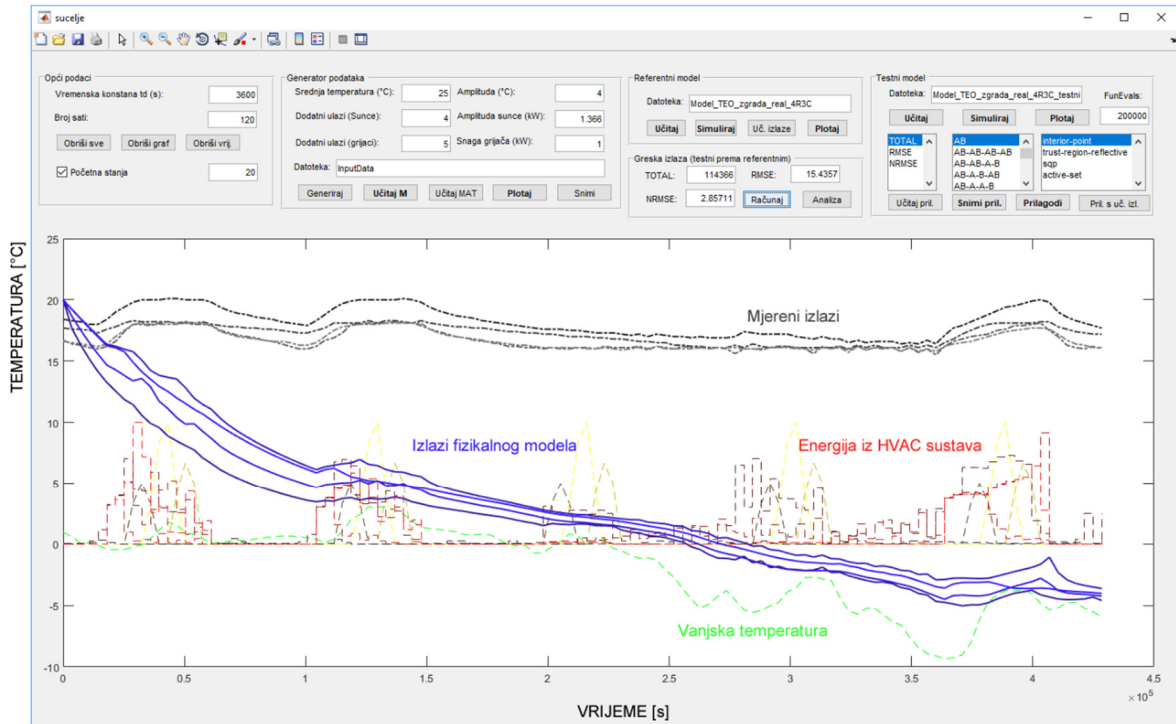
sucelje

Opći podaci
Vremenska konstana td (s): 3600
Broj sati: 120
Obriši sve
Obriši graf
Obriši vrij.
Početna stanja 20

Generator podataka
Srednja temperatura (°C): 25
Amplituda (°C): 4
Dodatni ulazi (Sunce): 4
Amplituda sunce (kW): 1.366
Dodatni ulazi (grijaci): 5
Snaga grijača (kW): 1
Datoteka: InputData
Generiraj
Učitaj M
Učitaj MAT
Plotaj
Snimi

Referentni model
Datoteka: Model_TEO_zgrada_real_4R3C
Učitaj
Simuliraj
Uč. izlaze
Plotaj

Greska izlaza (testni prema referentnim)
TOTAL: 114366
RMSE: 15.4357
NRMSE: 2.85711
Računaj
Analiza

Testni model
Datoteka: Model_TEO_zgrada_real_4R3C_testni
FunEvals:
Učitaj
Simuliraj
Plotaj
200000
TOTAL
RMSE
NRMSE
AB
AB-AB-AB-AB
AB-AB-A-B
AB-A-B-AB
AB-A-A-B
interior-point
trust-region-reflective
sqp
active-set
Učitaj pril.
Snimi pril.
Prilagodi
Pril. s uč. izl.

TEMPERATURA [°C]
25
20
15
10
5
0
-5
-10
Mjereni izlazi
Izlazi fizikalnog modela
Energija iz HVAC sustava
Vanjska temperatura
0
0.5
1
1.5
2
2.5
3
3.5
4
4.5
$\times 10^5$
VRIJEME [s]